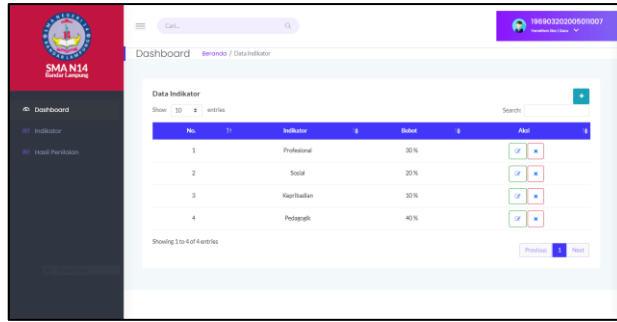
SMA N14
Bandar Lampung

Dashboard
Indikator
Hasil Penilaian

Cari...

199603202005011007
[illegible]

Dashboard Beranda / Data Indikator

Data Indikator

+

Show 10 entries

Search:

| No. | Indikator | Bobot | Aksi |
|---|---|---|---|
| 1 | Profesional | 30 % | |
| 2 | Sosial | 20 % | |
| 3 | Kepribadian | 10 % | |
| 4 | Pedagogik | 40 % | |

Showing 1 to 4 of 4 entries

Previous 1 Next